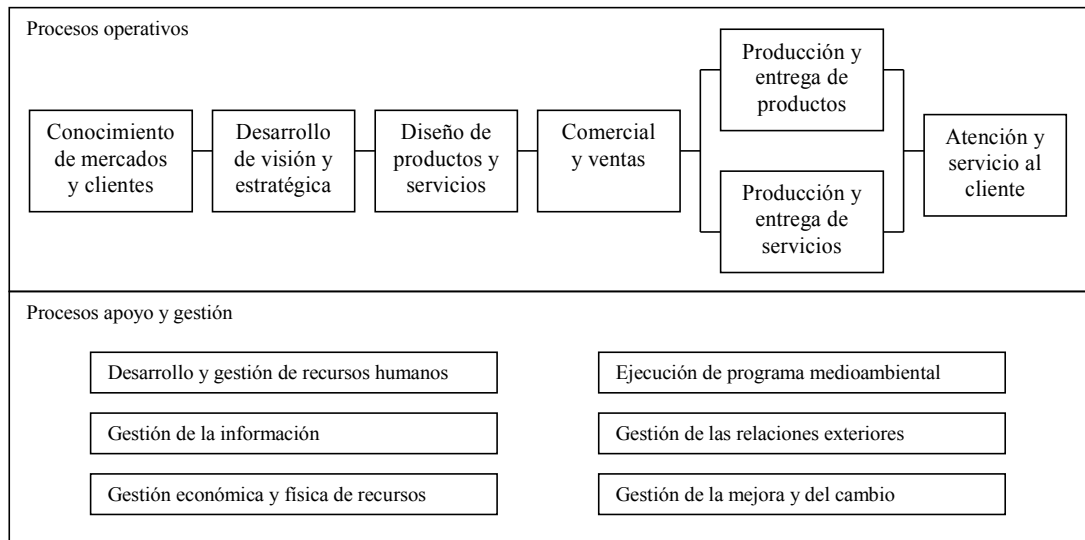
Procesos operativos

Conocimiento de mercados y clientes

Desarrollo de visión y estratégica

Diseño de productos y servicios

Comercial y ventas

Producción y entrega de productos

Producción y entrega de servicios

Atención y servicio al cliente

Procesos apoyo y gestión

Desarrollo y gestión de recursos humanos

Ejecución de programa medioambiental

Gestión de la información

Gestión de las relaciones exteriores

Gestión económica y física de recursos

Gestión de la mejora y del cambio